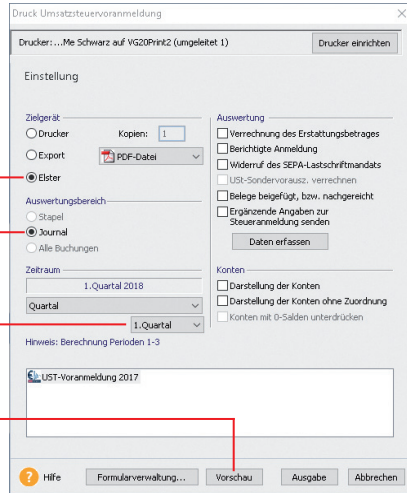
Druck Umsatzsteuervoranmeldung

Drucker:...Me Schwarz auf VG20Print2 (umgeleitet 1)

Drucker einrichten

Einstellung

Zielgerät

Drucker

Kopien: 1

Export

PDF-Datei

Elster

Auswertungsbereich

Stapel

Journal

Alle Buchungen

Zeitraum

1.Quartal 2018

Quartal

1.Quartal

Hinweis: Berechnung Perioden 1-3

Auswertung

Verrechnung des Erstattungsbetrages

Berichtigte Anmeldung

Widerruf des SEPA-Lastschriftmandats

USt-Sondervorausz. verrechnen

Belege beigefügt, bzw. nachgereicht

Ergänzende Angaben zur Steueranmeldung senden

Daten erfassen

Konten

Darstellung der Konten

Darstellung der Konten ohne Zuordnung

Konten mit 0-Salden unterdrücken

UST-Voranmeldung 2017

Hilfe

Formularverwaltung...

Vorschau

Ausgabe

Abbrechen